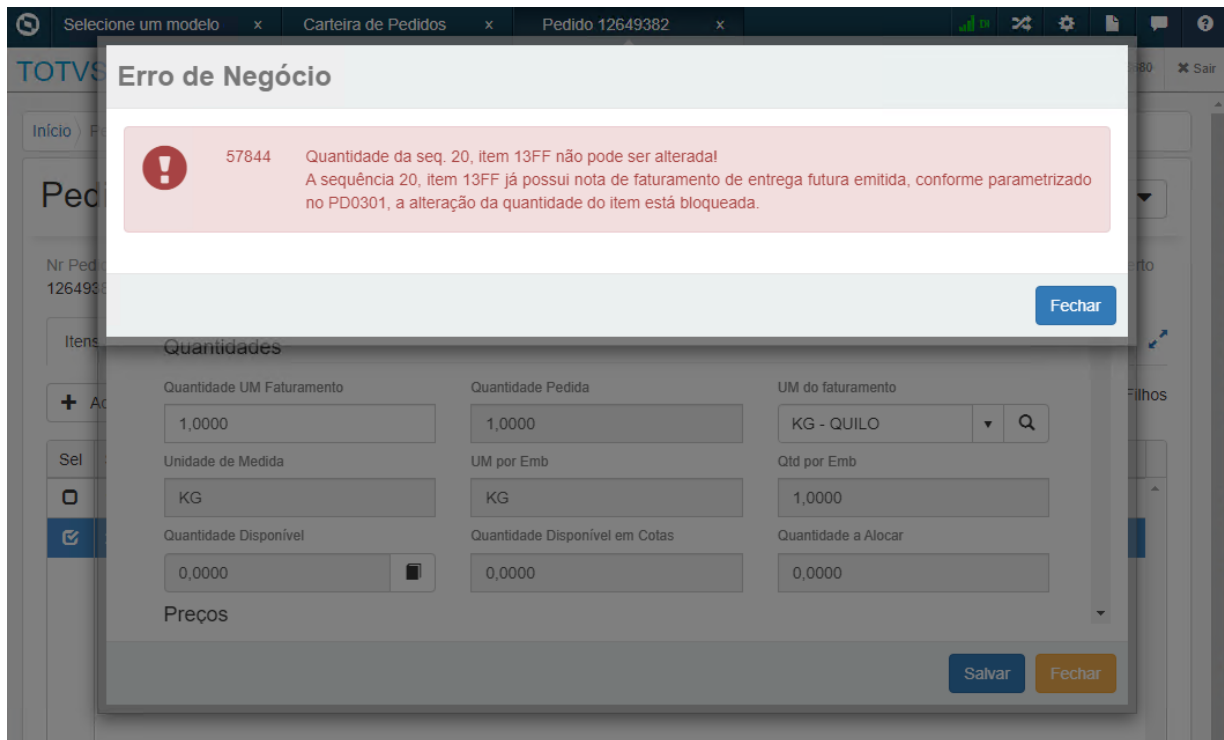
Selecione um modelo ×
Carteira de Pedidos ×
Pedido 12649382 ×

TOTVS
Sair

Início

Ped

Nr Ped
126493

Itens

Ad

Sel

Erro de Negócio

57844 Quantidade da seq. 20, item 13FF não pode ser alterada!
A sequência 20, item 13FF já possui nota de faturamento de entrega futura emitida, conforme parametrizado no PD0301, a alteração da quantidade do item está bloqueada.

Fechar

Quantidades

Quantidade UM Faturamento
1,0000

Quantidade Pedida
1,0000

UM do faturamento
KG - QUILO

Unidade de Medida
KG

UM por Emb
KG

Qtd por Emb
1,0000

Quantidade Disponível
0,0000

Quantidade Disponível em Cotas
0,0000

Quantidade a Alocar
0,0000

Preços

Filhos

Salvar
Fechar